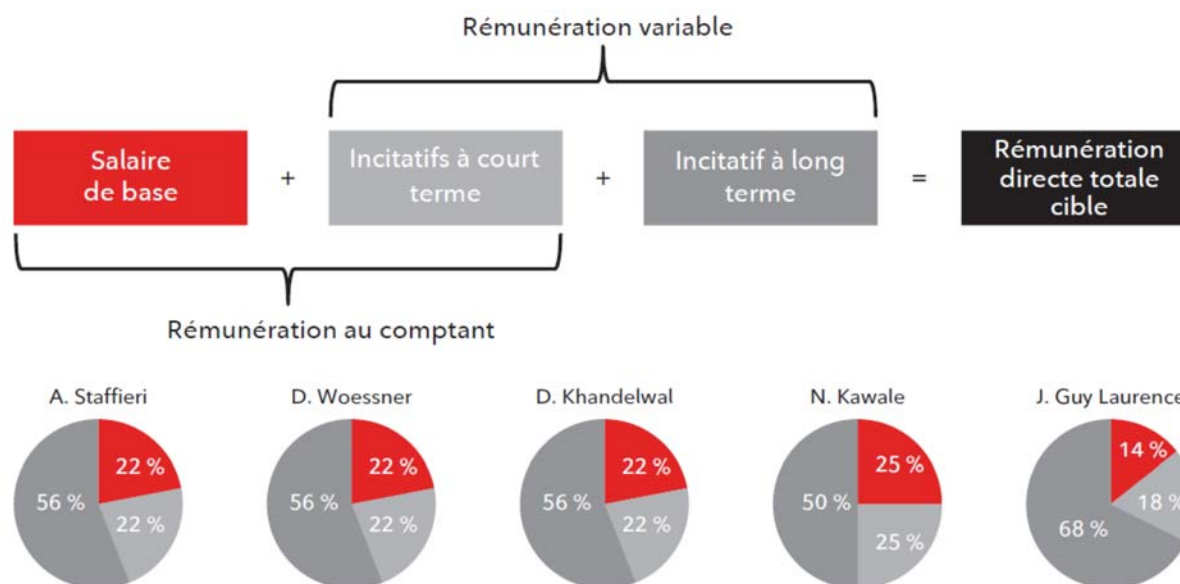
Rémunération variable

Salaire de base + Incitatifs à court terme + Incitatif à long terme = Rémunération directe totale cible

Rémunération au comptant

A. Staffieri
22 %
22 %
56 %

D. Woessner
22 %
22 %
56 %

D. Khandelwal
22 %
22 %
56 %

N. Kawale
25 %
25 %
50 %

J. Guy Laurence
14 %
18 %
68 %